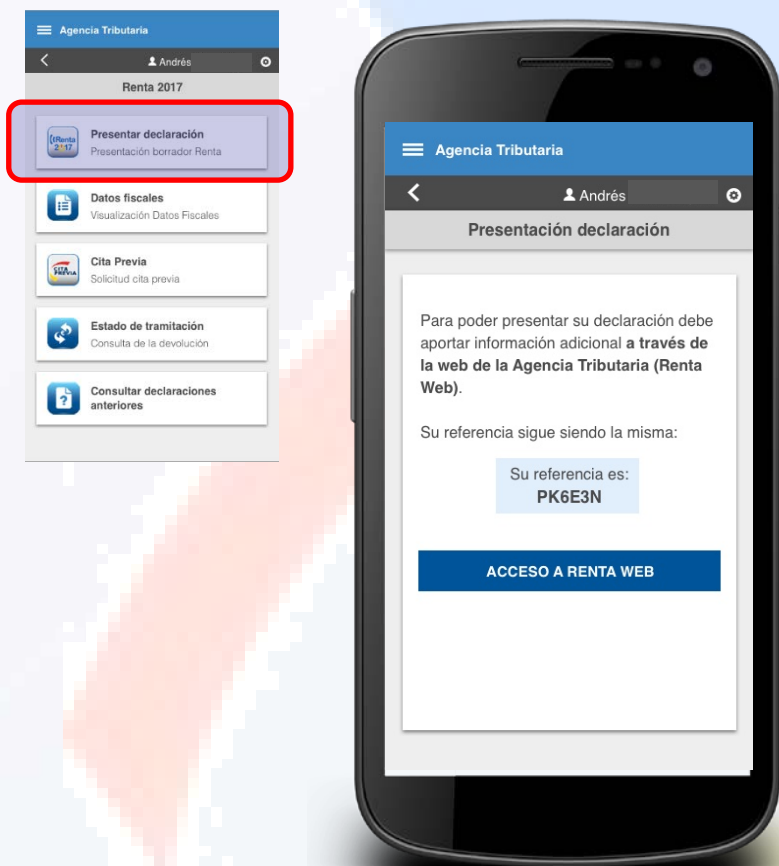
Agencia Tributaria

Andrés

Renta 2017

Renta 2017

Presentar declaración
Presentación borrador Renta

Datos fiscales
Visualización Datos Fiscales

CITA PREVIA

Cita Previa
Solicitud cita previa

Estado de tramitación
Consulta de la devolución

Consultar declaraciones anteriores

Agencia Tributaria

Andrés

Presentación declaración

Para poder presentar su declaración debe aportar información adicional **a través de la web de la Agencia Tributaria (Renta Web)**.

Su referencia sigue siendo la misma:

Su referencia es:
PK6E3N

ACCESO A RENTA WEB